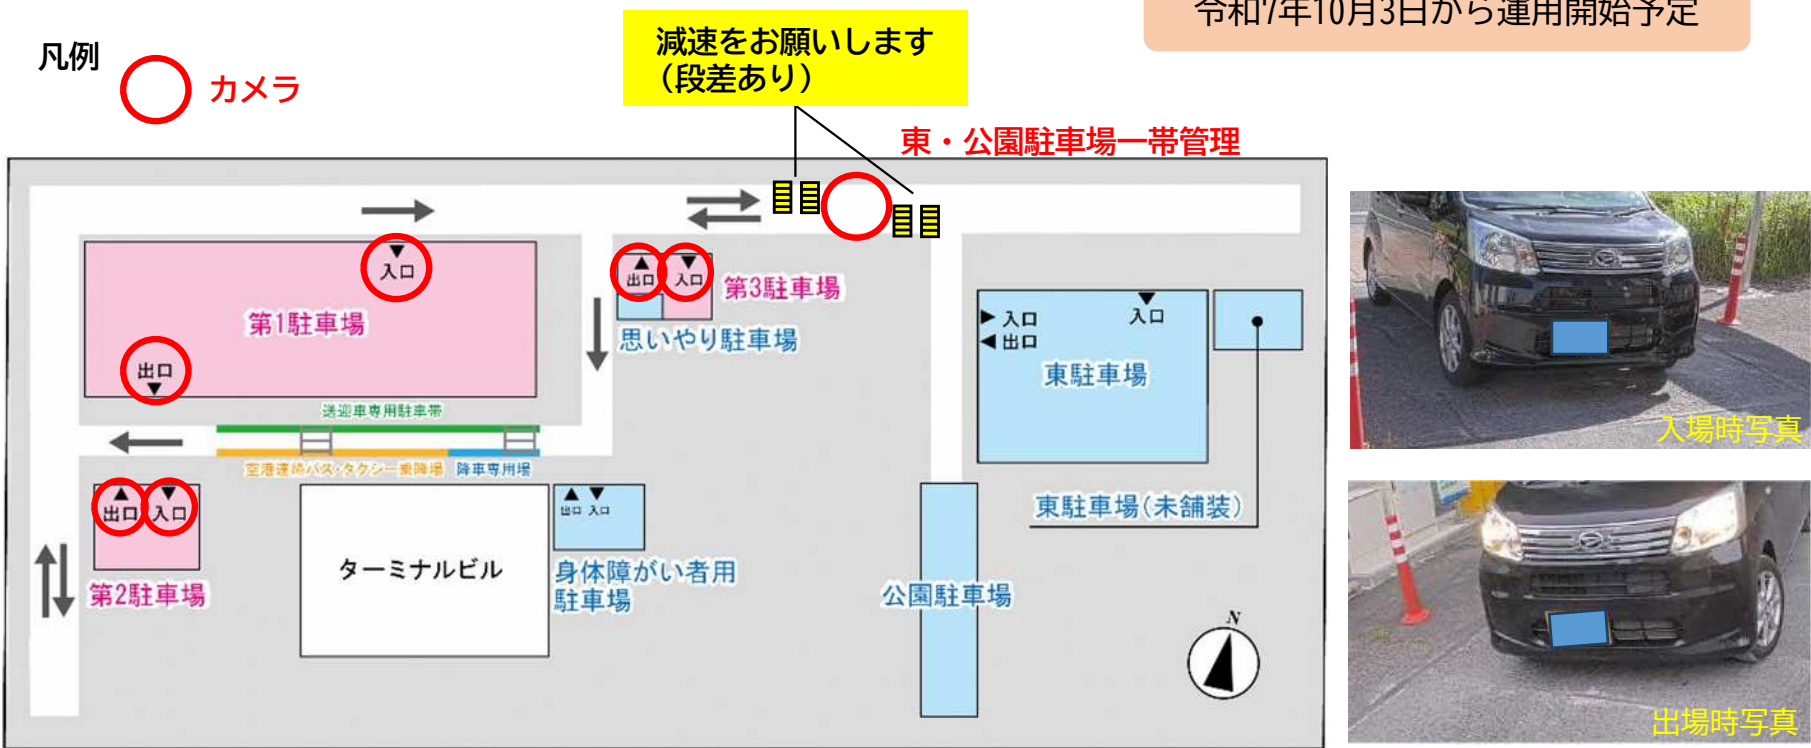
令和7年10月3日から運用開始予定

凡例
カメラ

減速をお願いします
（段差あり）

東・公園駐車場一帯管理

入口
第1駐車場
出口

出口 入口
第3駐車場
思いやり駐車場

送迎車専用駐車帯
空港連絡バス・タクシー乗降場
降車専用場

出口 入口
第2駐車場

ターミナルビル

出口 入口
身体障がい者用
駐車場

入口
出口
入口
東駐車場
東駐車場（未舗装）

公園駐車場

N

入場時写真

出場時写真